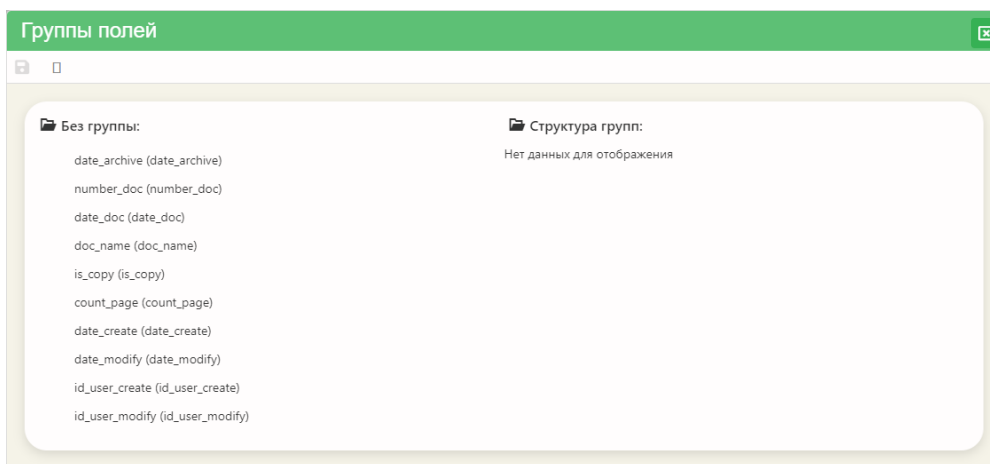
Группы полей

Без группы:

date_archive (date_archive)

number_doc (number_doc)

date_doc (date_doc)

doc_name (doc_name)

is_copy (is_copy)

count_page (count_page)

date_create (date_create)

date_modify (date_modify)

id_user_create (id_user_create)

id_user_modify (id_user_modify)

Структура групп:

Нет данных для отображения